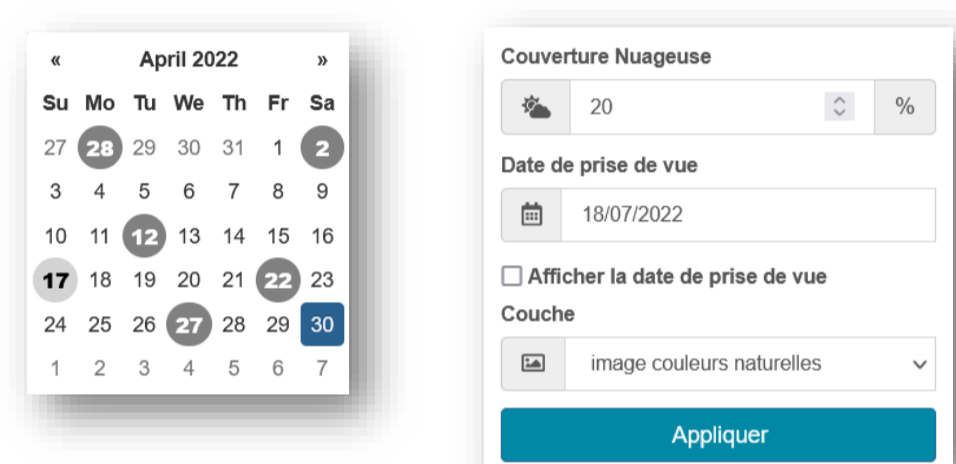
« April 2022 »

| Su | Mo | Tu | We | Th | Fr | Sa |
|---|---|---|---|---|---|---|
| 27 | 28 | 29 | 30 | 31 | 1 | 2 |
| 3 | 4 | 5 | 6 | 7 | 8 | 9 |
| 10 | 11 | 12 | 13 | 14 | 15 | 16 |
| 17 | 18 | 19 | 20 | 21 | 22 | 23 |
| 24 | 25 | 26 | 27 | 28 | 29 | 30 |
| 1 | 2 | 3 | 4 | 5 | 6 | 7 |

Couverture Nuageuse

20 %

Date de prise de vue

18/07/2022

Afficher la date de prise de vue

Couche

image couleurs naturelles

Appliquer